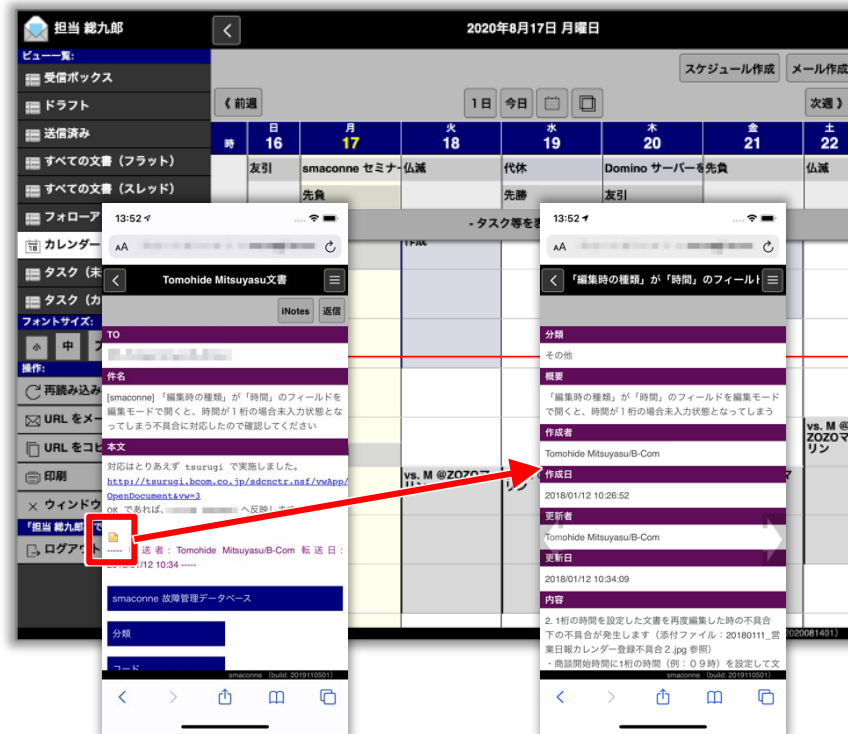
担当 総九郎

2020年8月17日 月曜日

ビュー一覧:
受信ボックス
ドラフト
送信済み
すべての文書（フラット）
すべての文書（スレッド）
フォローア
カレンダー
タスク（未
タスク（力
フォントサイズ:
小 中 大
操作:
再読み込み
URL をメー
URL をコピ
印刷
ウィンドウ
「担当 総九郎
ログアウ

スケジュール作成 メール作成
《 前週
1日 今日
次週 》

| 時 | 日 16 | 月 17 | 火 18 | 水 19 | 木 20 | 金 21 | 土 22 |
|---|---|---|---|---|---|---|---|
| | 友引 | smaconne セミナー | 仏滅 | 代休 | Domino サーバーを | 先負 | 仏滅 |
| | | 先負 | | 先勝 | 友引 | | |

- タスク等を表

vs. M @ZOZOマ リン
vs. M @ZOZOマ リン

13:52
AA
Tomohide Mitsuyasu文書
iNotes 返信
TO
件名
[smaconne] 「編集時の種類」が「時間」のフィールドを編集モードで開くと、時間が1桁の場合未入力状態となってしまう不具合に対応したので確認してください
本文
対応はとりあえず tsurugi で実施しました。
http://tsurugi.bcom.co.jp/sdcnctr.nsf/vwApp/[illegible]/OpenDocument&vw=3
OK であれば、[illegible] へ反映します
----- 転送者：Tomohide Mitsuyasu/B-Com 転送日：2018/01/12 10:34 -----
smaconne 故障管理データベース
分類
コード
smaconne (build: 2019110501)

13:52
AA
「編集時の種類」が「時間」のフィールド
分類
その他
概要
「編集時の種類」が「時間」のフィールドを編集モードで開くと、時間が1桁の場合未入力状態となってしまう
作成者
Tomohide Mitsuyasu/B-Com
作成日
2018/01/12 10:26:52
更新者
Tomohide Mitsuyasu/B-Com
更新日
2018/01/12 10:34:09
内容
2. 1桁の時間を設定した文書を再度編集した時の不具合下の不具合が発生します（添付ファイル：20180111_営業日報カレンダー登録不具合2.jpg 参照）
・商談開始時間に1桁の時間（例：０９時）を設定して文
smaconne (build: 2019110501)
2020081401)